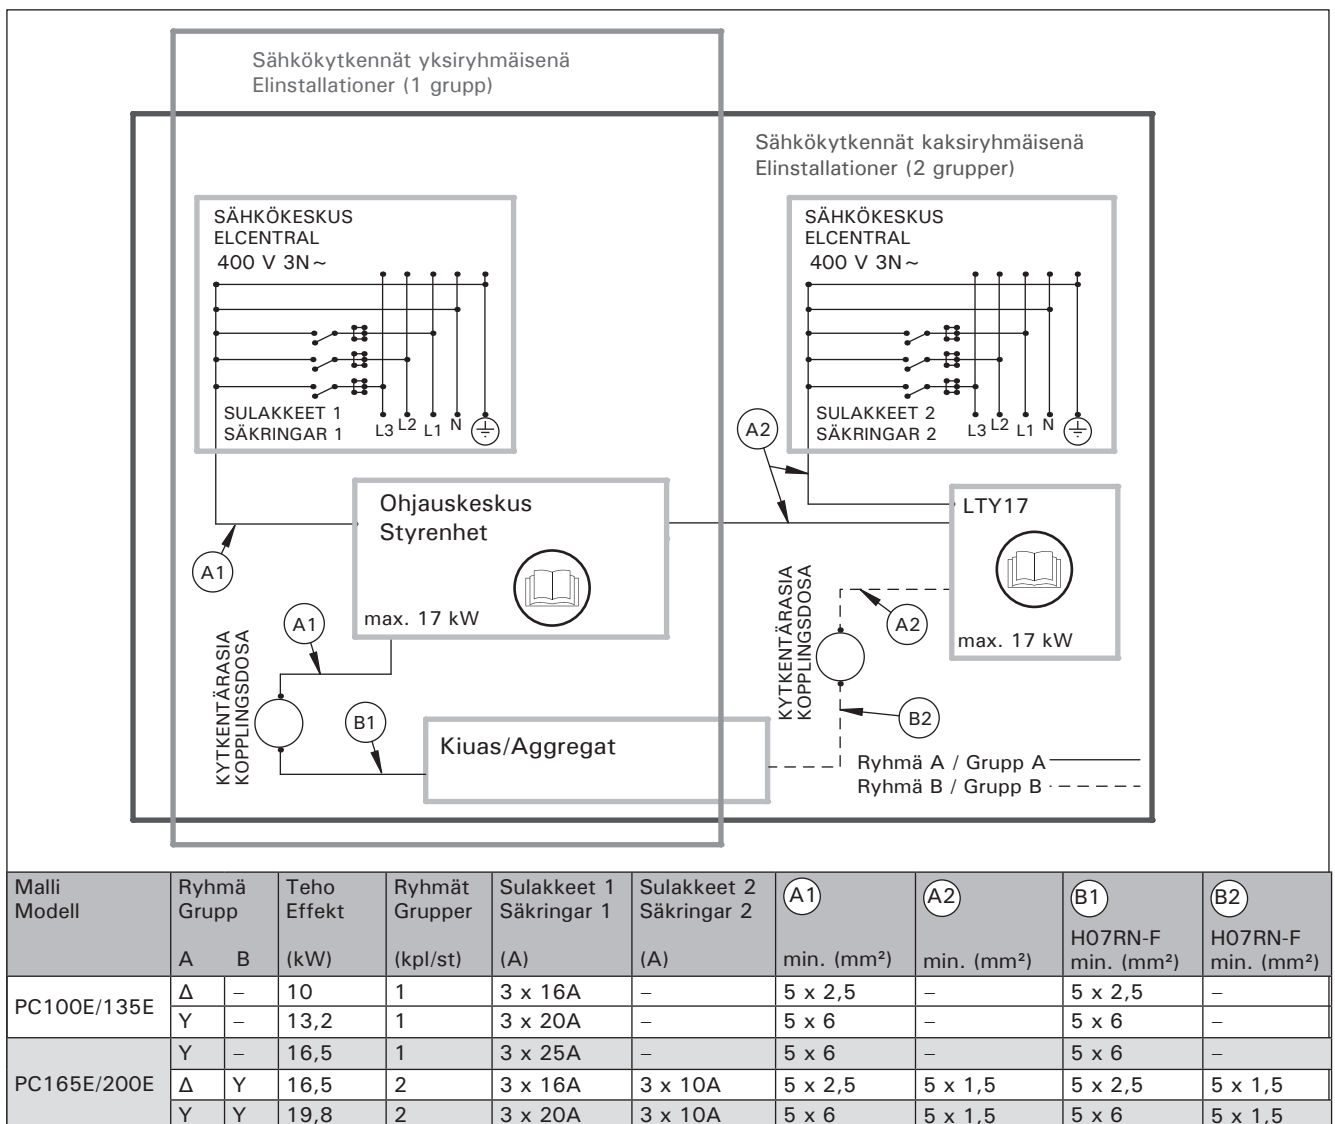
Sähkökytkennät yksiryhmäisenä
Elinstallationer (1 grupp)

Sähkökytkennät kaksiryhmäisenä
Elinstallationer (2 grupper)

SÄHKÖKESKUS
ELCENTRAL
400 V 3N~

SULAKKEET 1
SÄKRINGAR 1

L3 L2 L1 N

SÄHKÖKESKUS
ELCENTRAL
400 V 3N~

SULAKKEET 2
SÄKRINGAR 2

L3 L2 L1 N

A2

Ohjauskeskus
Styrenhet

A1

max. 17 kW

LTY17

KYTKENTÄRASIA
KOPPLINGSDOSA

A2

max. 17 kW

A1

KYTKENTÄRASIA
KOPPLINGSDOSA

B1

B2

Kiuas/Aggregat

Ryhmä A / Grupp A
Ryhmä B / Grupp B

| Malli Modell | Ryhmä Grupp A | B | Teho Effekt (kW) | Ryhmät Grupper (kpl/st) | Sulakkeet 1 Säkringar 1 (A) | Sulakkeet 2 Säkringar 2 (A) | A1 min. (mm²) | A2 min. (mm²) | B1 H07RN-F min. (mm²) | B2 H07RN-F min. (mm²) |
|---|---|---|---|---|---|---|---|---|---|---|
| PC100E/135E | Δ | – | 10 | 1 | 3 x 16A | – | 5 x 2,5 | – | 5 x 2,5 | – |
| | Y | – | 13,2 | 1 | 3 x 20A | – | 5 x 6 | – | 5 x 6 | – |
| PC165E/200E | Y | – | 16,5 | 1 | 3 x 25A | – | 5 x 6 | – | 5 x 6 | – |
| | Δ | Y | 16,5 | 2 | 3 x 16A | 3 x 10A | 5 x 2,5 | 5 x 1,5 | 5 x 2,5 | 5 x 1,5 |
| | Y | Y | 19,8 | 2 | 3 x 20A | 3 x 10A | 5 x 6 | 5 x 1,5 | 5 x 6 | 5 x 1,5 |